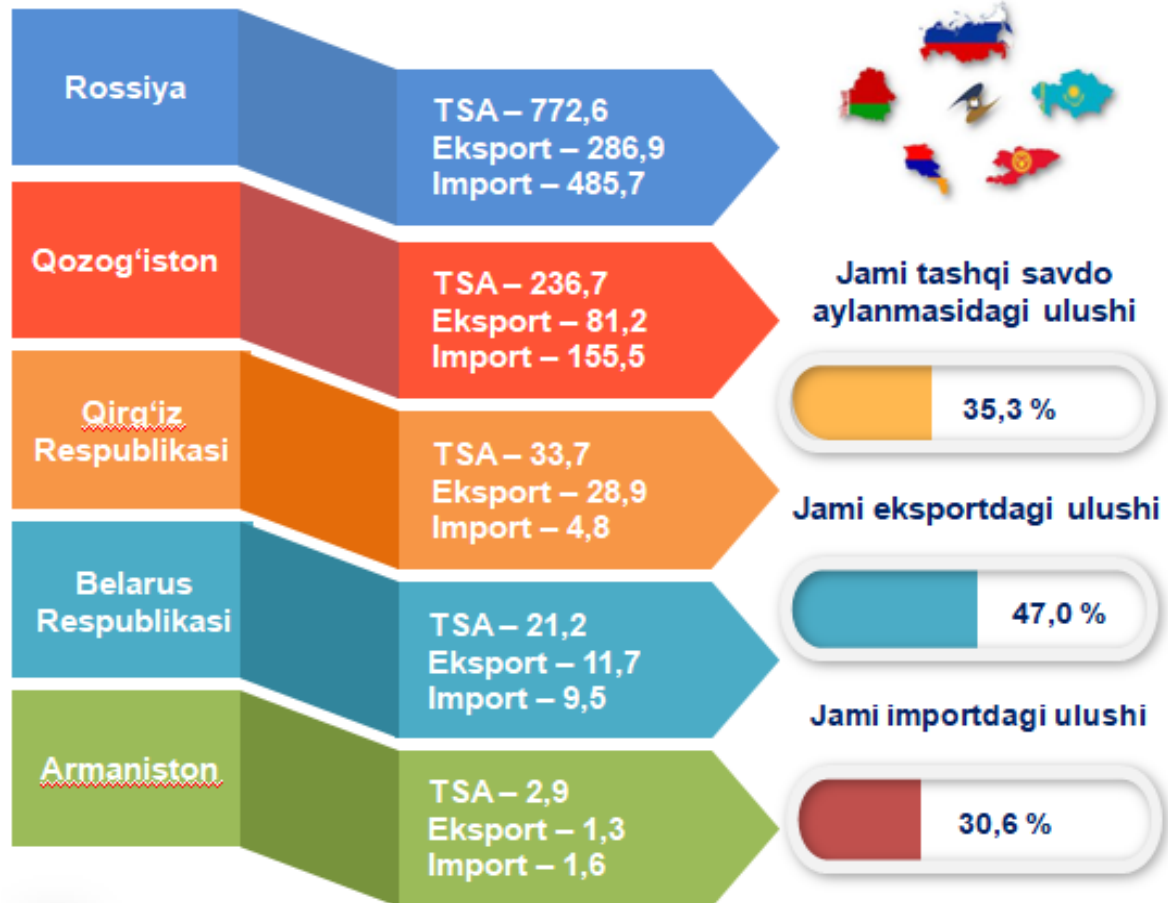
Rossiya

TSA – 772,6
Eksport – 286,9
Import – 485,7

Qozog‘iston

TSA – 236,7
Eksport – 81,2
Import – 155,5

Qirg‘iz Respublikasi

TSA – 33,7
Eksport – 28,9
Import – 4,8

Belarus Respublikasi

TSA – 21,2
Eksport – 11,7
Import – 9,5

Armaniston

TSA – 2,9
Eksport – 1,3
Import – 1,6

Jami tashqi savdo aylanmasidagi ulushi

35,3 %

Jami eksportdagi ulushi

47,0 %

Jami importdagi ulushi

30,6 %